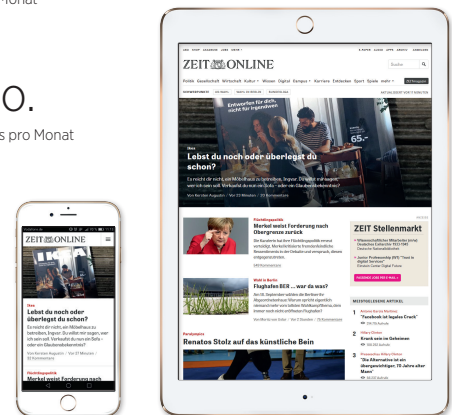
Monat

O.

s pro Monat

ZEIT ONLINE

Ikea

Lebst du noch oder überlegst du schon?

Es reicht dir nicht, ein Möbelhaus zu betreiben, Ingvar. Du willst vor sagen, wer ich sein soll. Verkaufst du mir ein Sofa – oder ein Glaubensbekenntnis?

Von Kersten Augustin / Vor 27 Minuten / 32 Kommentaren

Flüchtlingspolitik

Merkel weist Forderung nach

ZEIT ONLINE

Politik Gesellschaft Wirtschaft Kultur Wissen Digital Campus Karriere Entdecken Sport Spiele mehr

Entworfen für dich, nicht für irgendwen

65.-

Ikea

Lebst du noch oder überlegst du schon?

Es reicht dir nicht, ein Möbelhaus zu betreiben, Ingvar. Du willst mir sagen, wer ich sein soll. Verkaufst du mir ein Sofa – oder ein Glaubensbekenntnis?

Von Kersten Augustin / Vor 27 Minuten / 32 Kommentaren

Flüchtlingspolitik

Merkel weist Forderung nach Obergrenze zurück

Welt in Berlin

Flughafen BER ... war da was?

Paralympics

Renatos Stolz auf das künstliche Bein

ZEIT Stellenmarkt

MEISTGELESENE ARTIKEL

1 "Facebook ist legales Crack"

2 Krank sein im Geheimen

3 "Die Alternative ist ein übergewichtiger, 70-Jahre alter Mann"